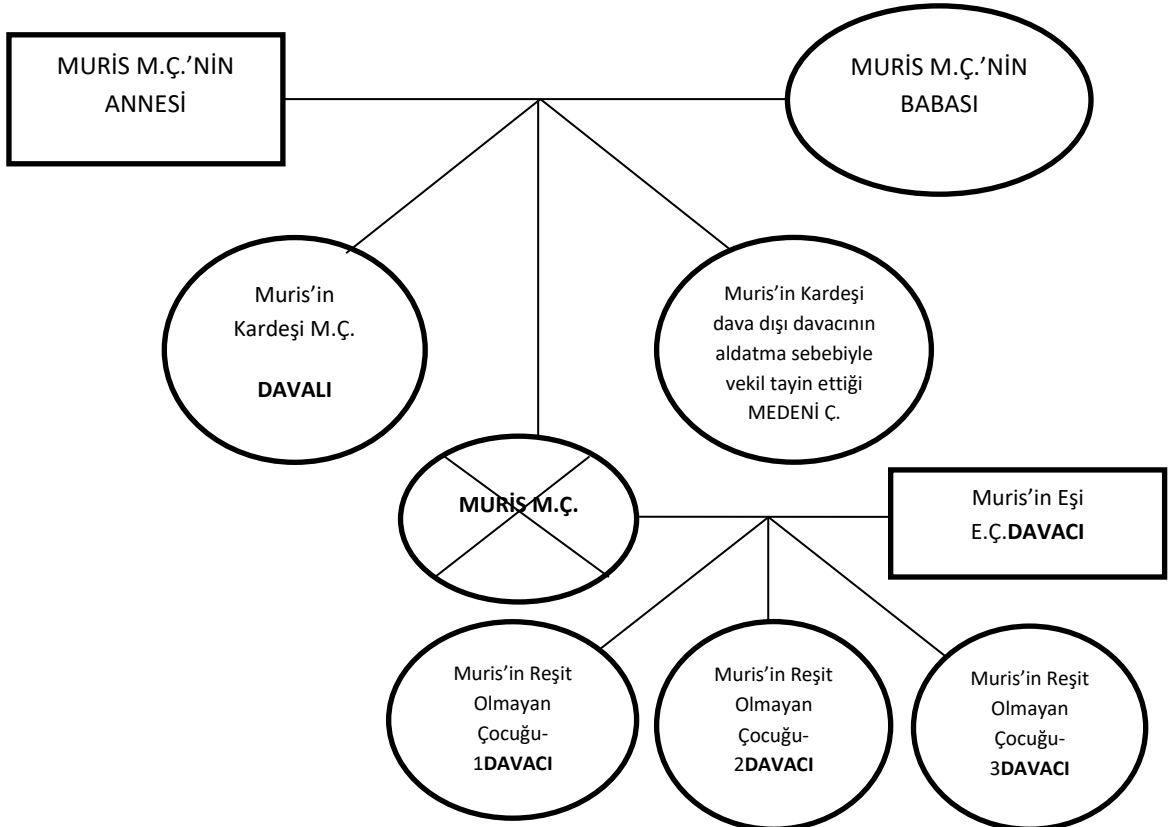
MURİS M.Ç.'NİN ANNESİ

MURİS M.Ç.'NİN BABASI

Muris'in Kardeşi M.Ç.

DAVALI

Muris'in Kardeşi dava dışı davacının aldatma sebebiyle vekil tayin ettiği MEDENİ Ç.

MURİS M.Ç.

Muris'in Eşi E.Ç.DAVACI

Muris'in Reşit Olmayan Çocuğu-1DAVACI

Muris'in Reşit Olmayan Çocuğu-2DAVACI

Muris'in Reşit Olmayan Çocuğu-3DAVACI